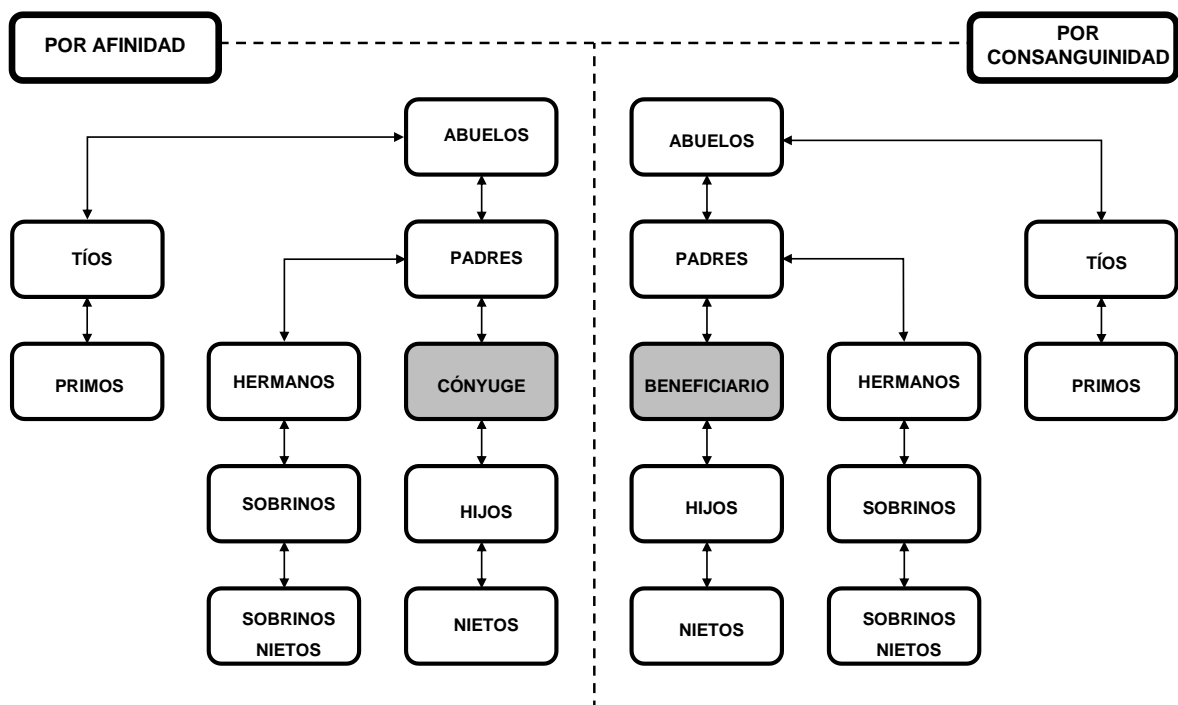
POR AFINIDAD

POR CONSANGUINIDAD

ABUELOS

TÍOS

PADRES

PRIMOS

HERMANOS

CÓNYUGE

SOBRINOS

HIJOS

SOBRINOS NIETOS

NIETOS

ABUELOS

PADRES

TÍOS

BENEFICIARIO

HERMANOS

PRIMOS

HIJOS

SOBRINOS

NIETOS

SOBRINOS NIETOS